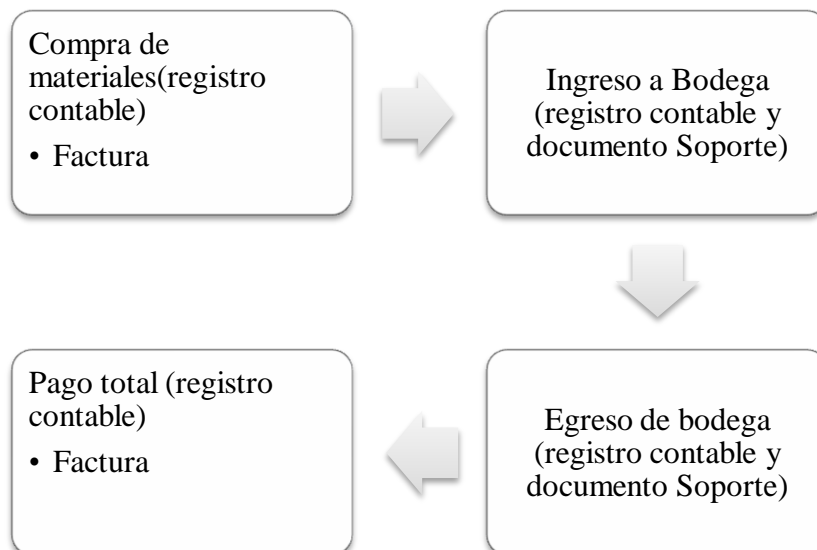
Compra de materiales(registro contable)

• Factura

Ingreso a Bodega (registro contable y documento Soporte)

Egreso de bodega (registro contable y documento Soporte)

Pago total (registro contable)

• Factura